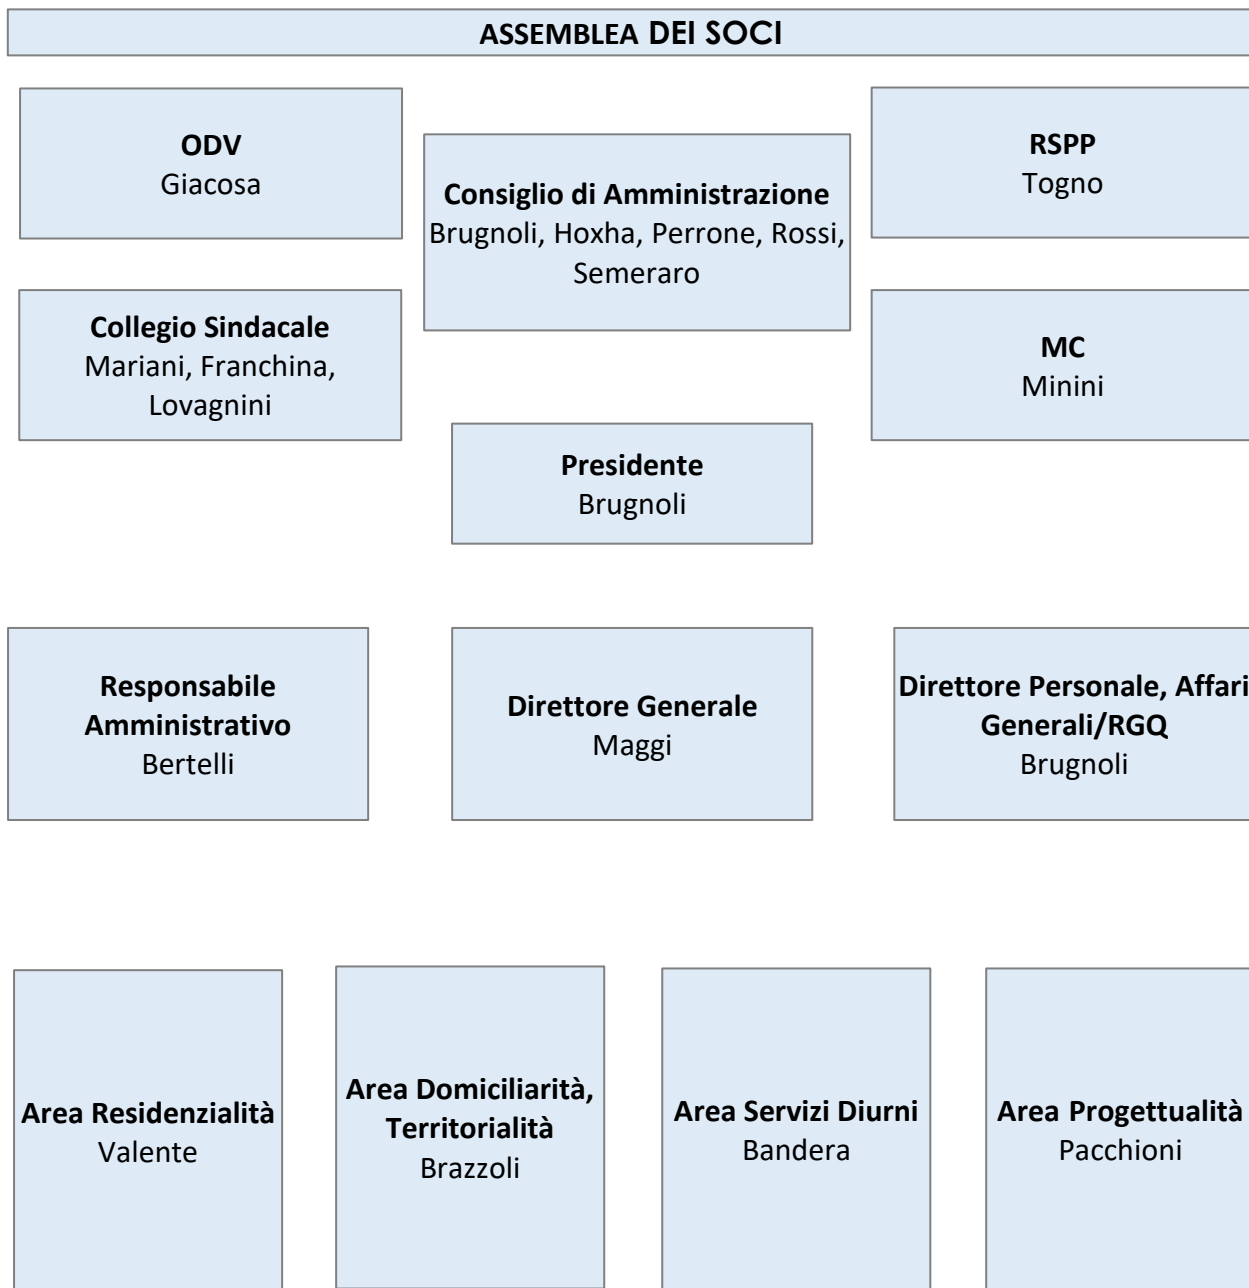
ASSEMBLEA DEI SOCI

ODV
Giacosa

Consiglio di Amministrazione
Brugnoli, Hoxha, Perrone, Rossi, Semeraro

RSPP
Togno

Collegio Sindacale
Mariani, Franchina, Lovagnini

MC
Minini

Presidente
Brugnoli

Responsabile Amministrativo
Bertelli

Direttore Generale
Maggi

Direttore Personale, Affari Generali/RGQ
Brugnoli

Area Residenzialità
Valente

Area Domiciliarità, Territorialità
Brazzoli

Area Servizi Diurni
Bandera

Area Progettualità
Pacchioni